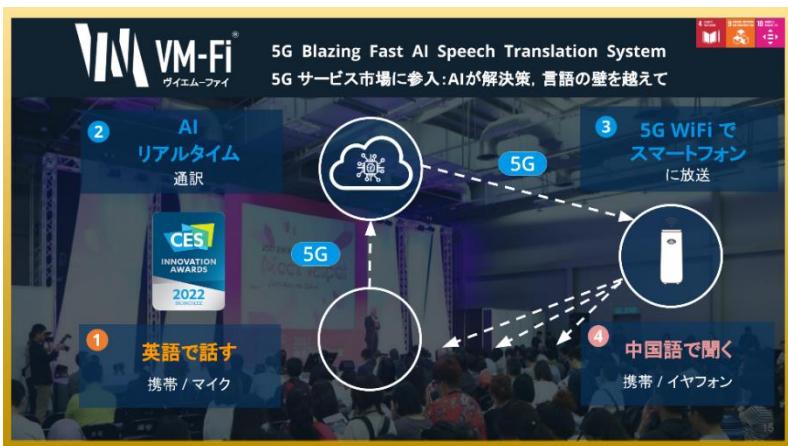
VM-Fi®
ヴイエムーファイ

5G Blazing Fast AI Speech Translation System
5G サービス市場に参入：AIが解決策，言語の壁を越えて

2 AI
リアルタイム
通訳

CES
INNOVATION AWARDS
2022
HONOREE

5G

5G

3 5G WiFi で
スマートフォン
に放送

1 英語で話す
携帯 / マイク

4 中国語で聞く
携帯 / イヤフォン

15